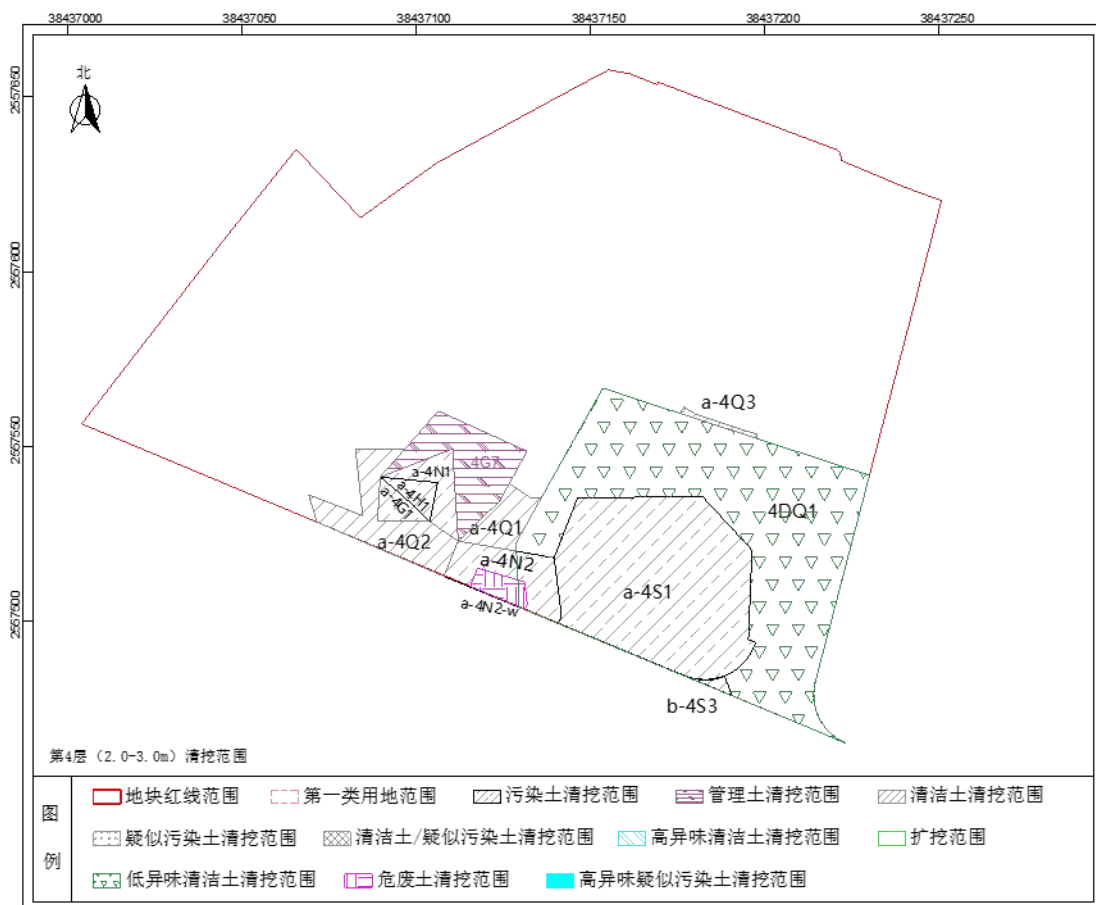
38437000 38437050 38437100 38437150 38437200 38437250

2557650 2557600 2557550 2557500

北

a-4Q3

4G1

a-4N1

a-4H1

a-4G1

a-4Q1

4DQ1

a-4Q2

a-4N2

a-4S1

a-4N2-w

b-4S3

第4层（2.0-3.0m）清挖范围

图例

地块红线范围 第一类用地范围 污染土清挖范围 管理土清挖范围 清洁土清挖范围

疑似污染土清挖范围 清洁土/疑似污染土清挖范围 高异味清洁土清挖范围 扩挖范围

低异味清洁土清挖范围 危废土清挖范围 高异味疑似污染土清挖范围